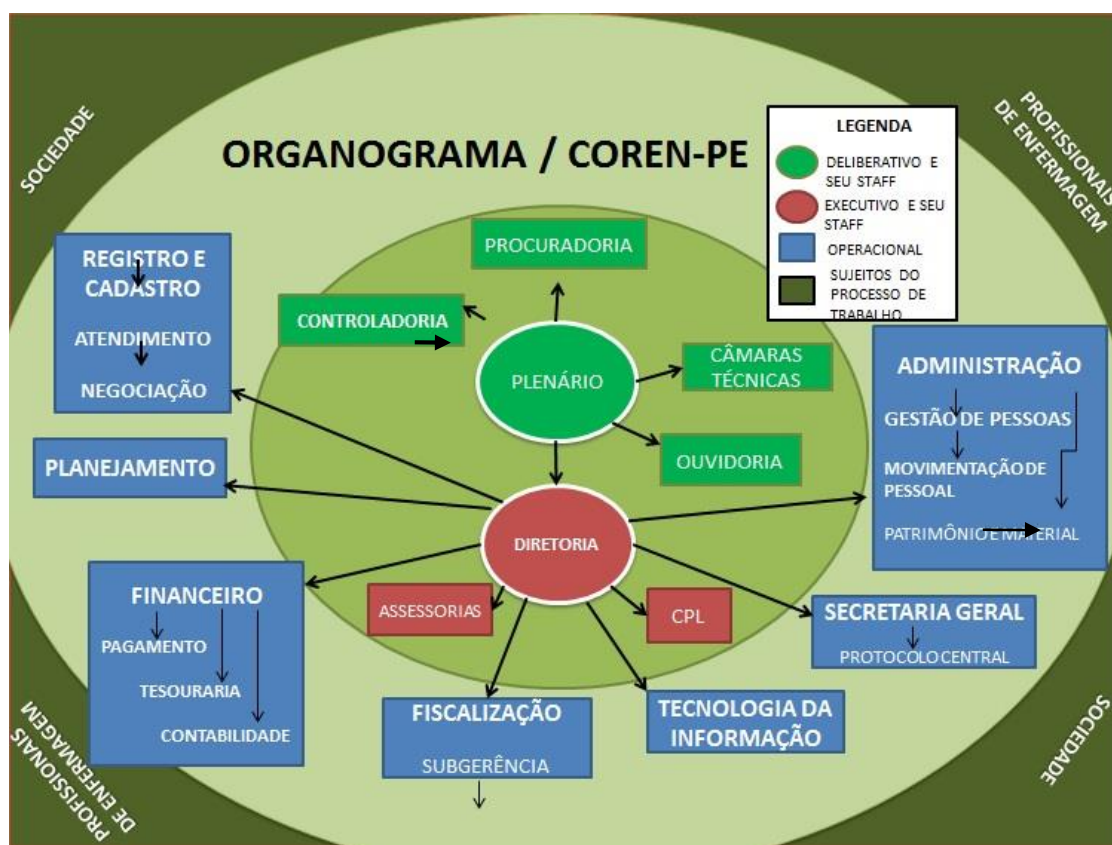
SOCIEDADE

PROFISSIONAIS DE ENFERMAGEM

ORGANOGRAMA / COREN-PE

LEGENDA
DELIBERATIVO E SEU STAFF
EXECUTIVO E SEU STAFF
OPERACIONAL
SUJEITOS DO PROCESSO DE TRABALHO

PROCURADORIA

CONTROLADORIA

PLENÁRIO

CÂMARAS TÉCNICAS

OUVIDORIA

REGISTRO E CADASTRO
ATENDIMENTO
NEGOCIAÇÃO

PLANEJAMENTO

DIRETORIA

ADMINISTRAÇÃO
GESTÃO DE PESSOAS
MOVIMENTAÇÃO DE PESSOAL
PATRIMÔNIO E MATERIAL

FINANCEIRO
PAGAMENTO
TESOURARIA
CONTABILIDADE

ASSESSORIAS

CPL

SECRETARIA GERAL
PROTOCOLO CENTRAL

FISCALIZAÇÃO
SUBGERÊNCIA

TECNOLOGIA DA INFORMAÇÃO

PROFISSIONAIS DE ENFERMAGEM

SOCIEDADE